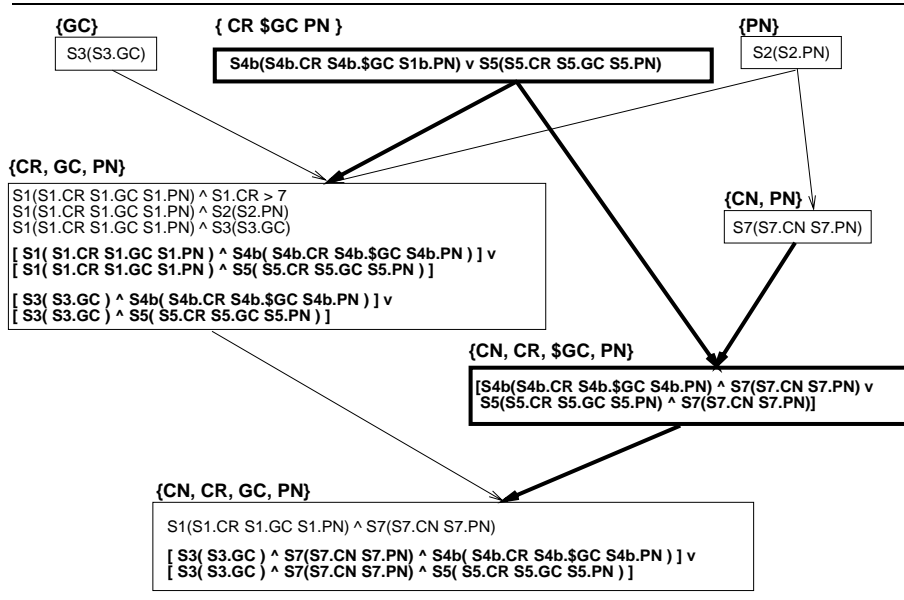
{GC}

S3(S3.GC)

{ CR $GC PN }

S4b(S4b.CR S4b.$GC S1b.PN) v S5(S5.CR S5.GC S5.PN)

{PN}

S2(S2.PN)

{CR, GC, PN}

S1(S1.CR S1.GC S1.PN) ^ S1.CR > 7
S1(S1.CR S1.GC S1.PN) ^ S2(S2.PN)
S1(S1.CR S1.GC S1.PN) ^ S3(S3.GC)

[ S1( S1.CR S1.GC S1.PN ) ^ S4b( S4b.CR S4b.$GC S4b.PN ) ] v
[ S1( S1.CR S1.GC S1.PN ) ^ S5( S5.CR S5.GC S5.PN ) ]

[ S3( S3.GC ) ^ S4b( S4b.CR S4b.$GC S4b.PN ) ] v
[ S3( S3.GC ) ^ S5( S5.CR S5.GC S5.PN ) ]

{CN, PN}

S7(S7.CN S7.PN)

{CN, CR, $GC, PN}

[S4b(S4b.CR S4b.$GC S4b.PN) ^ S7(S7.CN S7.PN) v
S5(S5.CR S5.GC S5.PN) ^ S7(S7.CN S7.PN)]

{CN, CR, GC, PN}

S1(S1.CR S1.GC S1.PN) ^ S7(S7.CN S7.PN)

[ S3( S3.GC ) ^ S7(S7.CN S7.PN) ^ S4b( S4b.CR S4b.$GC S4b.PN ) ] v
[ S3( S3.GC ) ^ S7(S7.CN S7.PN) ^ S5( S5.CR S5.GC S5.PN ) ]